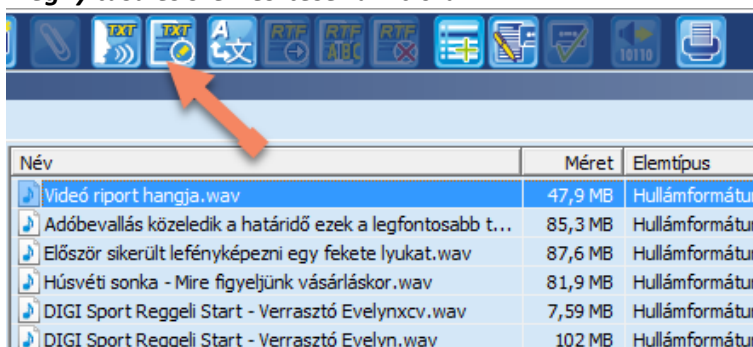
TXT TXT RTF RTF ABC RTF 10110

| Név | Méret | Elemtípus |
|---|---|---|
| Videó riport hangja.wav | 47,9 MB | Hullámformátur |
| Adóbevallás közeledik a határidő ezek a legfontosabb t... | 85,3 MB | Hullámformátur |
| Először sikerült lefényképezni egy fekete lyukat.wav | 87,6 MB | Hullámformátur |
| Húsvéti sonka - Mire figyeljünk vásárláskor.wav | 81,9 MB | Hullámformátur |
| DIGI Sport Reggeli Start - Verrasztó Evelynxcv.wav | 7,59 MB | Hullámformátur |
| DIGI Sport Reggeli Start - Verrasztó Evelyn.wav | 102 MB | Hullámformátur |